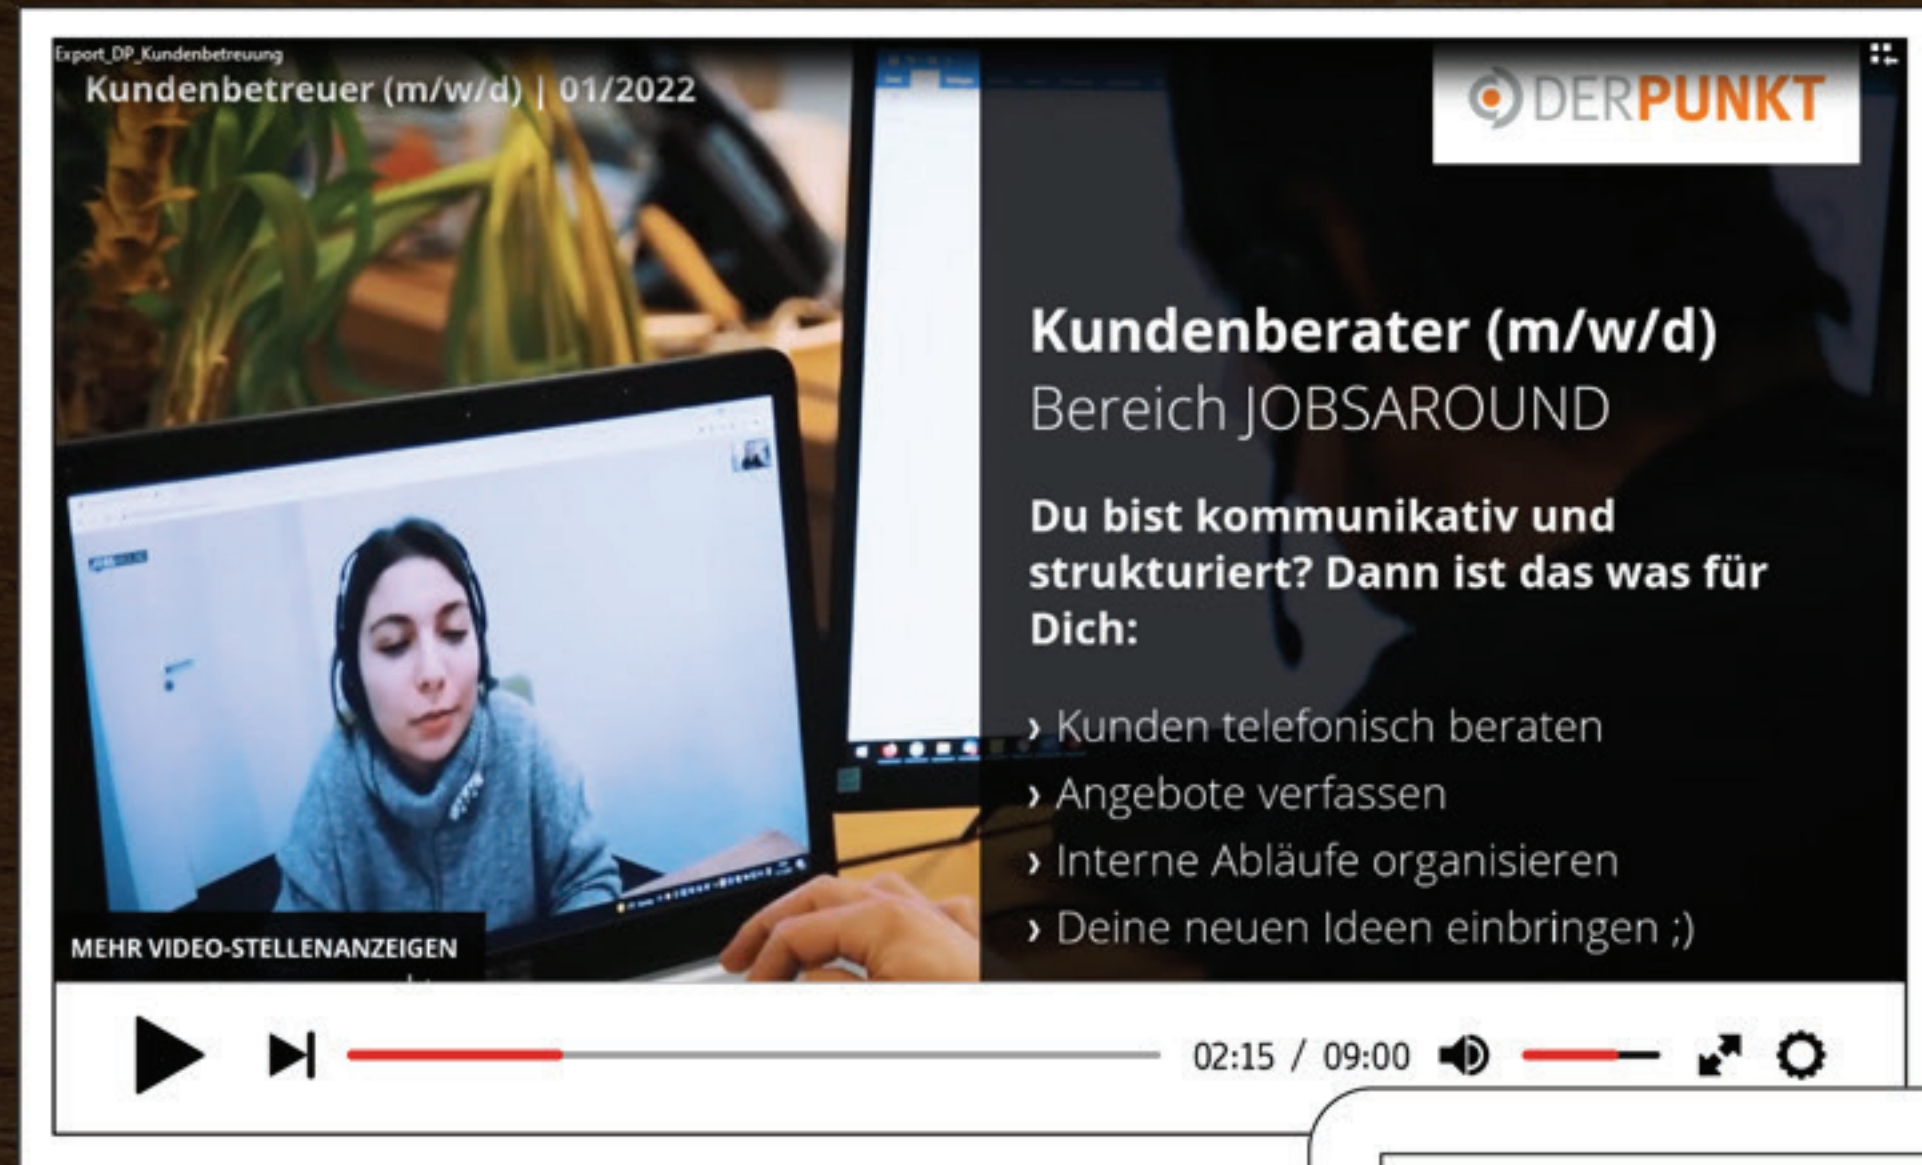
Export_DP_Kundenbetreuung

Kundenbetreuer (m/w/d) | 01/2022

DERPUNKT

Kundenberater (m/w/d)
Bereich JOBSAROUND

Du bist kommunikativ und strukturiert? Dann ist das was für Dich:

› Kunden telefonisch beraten
› Angebote verfassen
› Interne Abläufe organisieren
› Deine neuen Ideen einbringen ;)

MEHR VIDEO-STELLENANZEIGEN

02:15 / 09:00